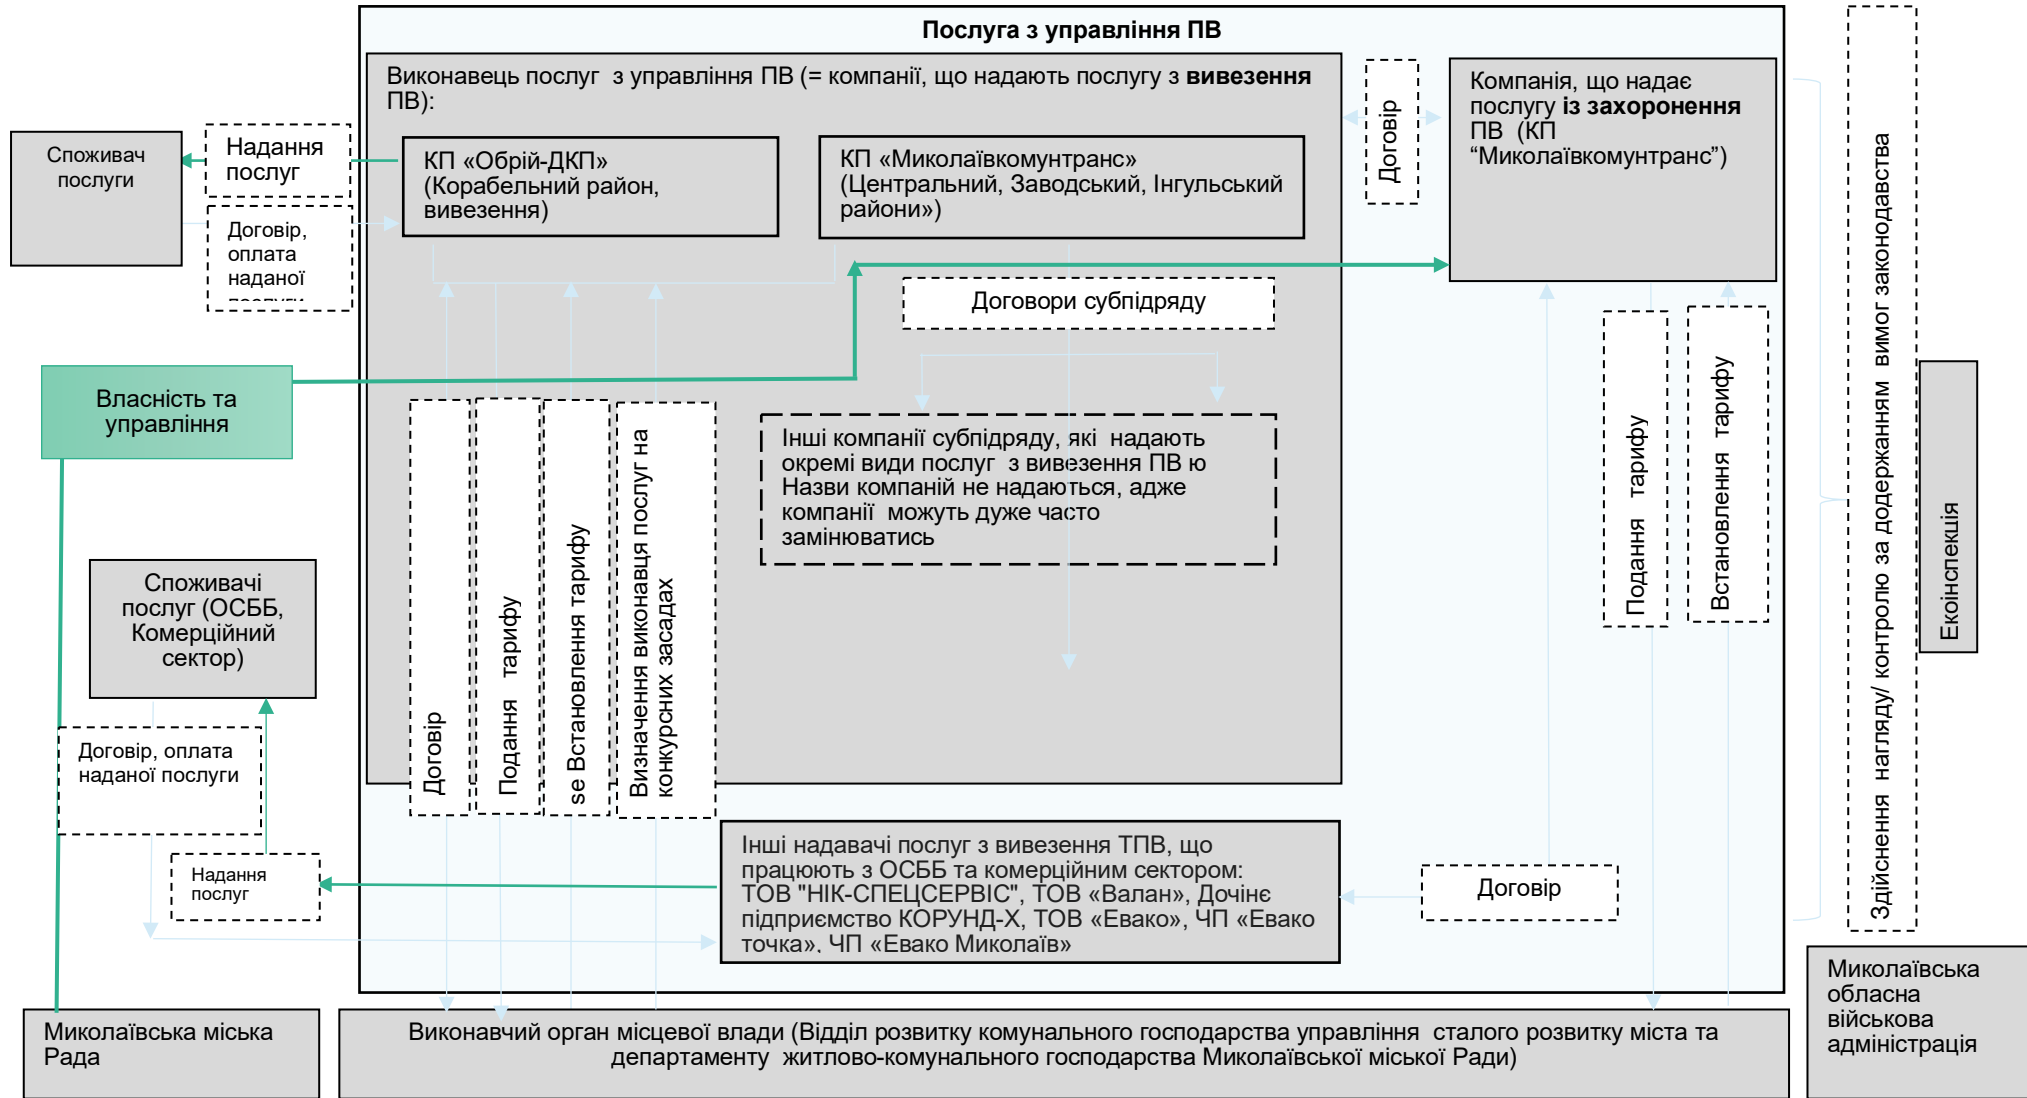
Послуга з управління ПВ

Виконавець послуг з управління ПВ (= компанії, що надають послугу з **вивезення** ПВ):

КП «Обрій-ДКП» (Корабельний район, вивезення)

КП «Миколаївкомунтранс» (Центральний, Заводський, Інгульський райони»)

Договір

Компанія, що надає послугу **із захоронення** ПВ (КП "Миколаївкомунтранс")

Споживач послуги

Надання послуг

Договір, оплата наданої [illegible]

Договори субпідряду

Власність та управління

Договір

Подання тарифу

se Встановлення тарифу

Визначення виконавця послуг на конкурсних засадах

Інші компанії субпідряду, які надають окремі види послуг з вивезення ПВ ю Назви компаній не надаються, адже компанії можуть дуже часто замінюватись

Подання тарифу

Встановлення тарифу

Здійснення нагляду/ контролю за додержанням вимог законодавства

Екоінспекція

Споживачі послуг (ОСББ, Комерційний сектор)

Договір, оплата наданої послуги

Надання послуг

Інші надавачі послуг з вивезення ТПВ, що працюють з ОСББ та комерційним сектором: ТОВ "НІК-СПЕЦСЕРВІС", ТОВ «Валан», Дочінє підприємство КОРУНД-Х, ТОВ «Евако», ЧП «Евако точка», ЧП «Евако Миколаїв»

Договір

Миколаївська міська Рада

Виконавчий орган місцевої влади (Відділ розвитку комунального господарства управління сталого розвитку міста та департаменту житлово-комунального господарства Миколаївської міської Ради)

Миколаївська обласна військова адміністрація